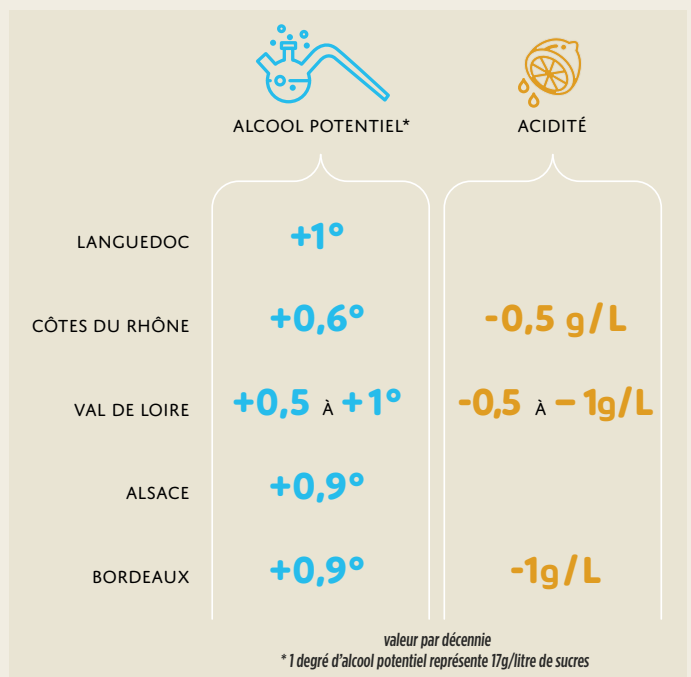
| | ALCOOL POTENTIEL* | ACIDITÉ |
|---|---|---|
| LANGUEDOC | +1° | |
| CÔTES DU RHÔNE | +0,6° | -0,5 g/L |
| VAL DE LOIRE | +0,5 À +1° | -0,5 À – 1g/L |
| ALSACE | +0,9° | |
| BORDEAUX | +0,9° | -1g/L |

valeur par décennie
* 1 degré d'alcool potentiel représente 17g/litre de sucres